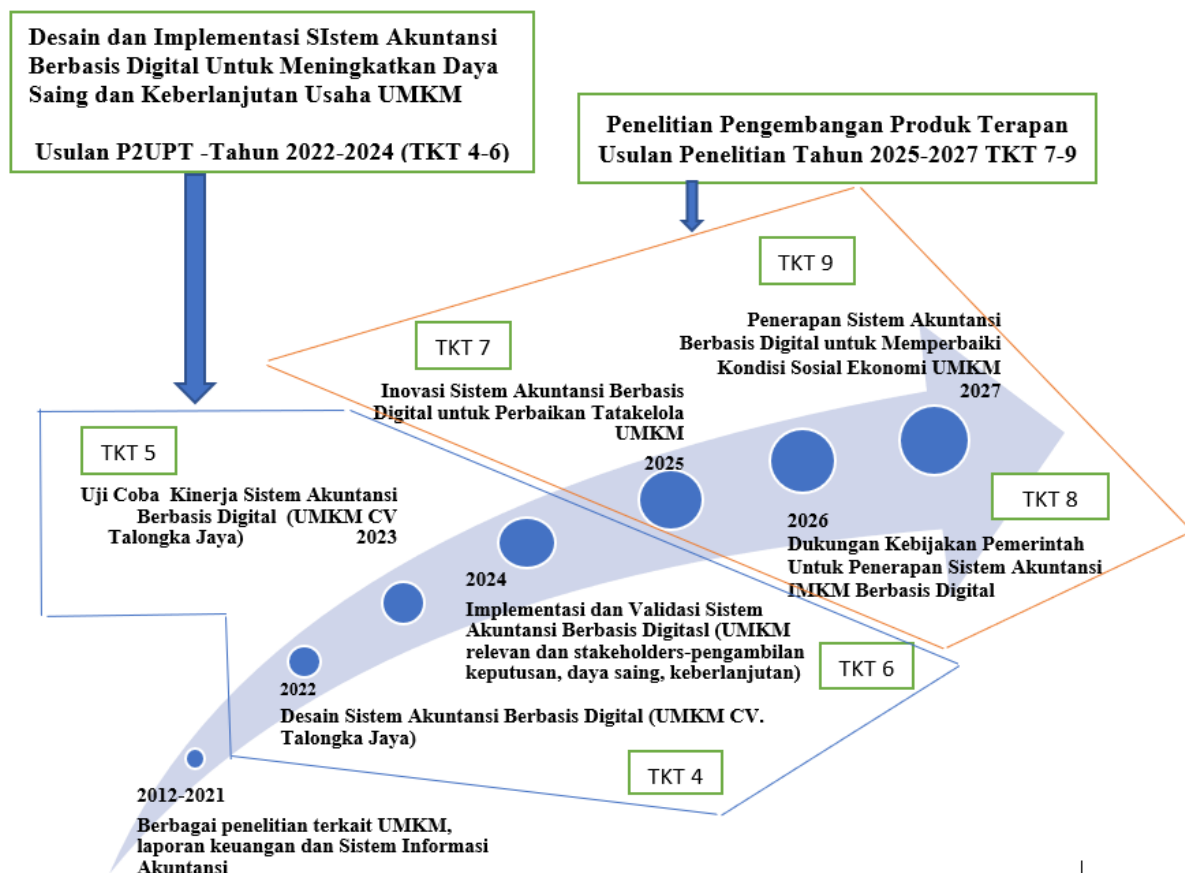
Desain dan Implementasi SIstem Akuntansi Berbasis Digital Untuk Meningkatkan Daya Saing dan Keberlanjutan Usaha UMKM

Usulan P2UPT -Tahun 2022-2024 (TKT 4-6)

Penelitian Pengembangan Produk Terapan Usulan Penelitian Tahun 2025-2027 TKT 7-9

TKT 9

Penerapan Sistem Akuntansi Berbasis Digital untuk Memperbaiki Kondisi Sosial Ekonomi UMKM 2027

TKT 7

Inovasi Sistem Akuntansi Berbasis Digital untuk Perbaikan Tatakelola UMKM

2025

TKT 5

Uji Coba Kinerja Sistem Akuntansi Berbasis Digital (UMKM CV Talongka Jaya) 2023

TKT 8

2026

Dukungan Kebijakan Pemerintah Untuk Penerapan Sistem Akuntansi IMKM Berbasis Digital

2024

Implementasi dan Validasi Sistem Akuntansi Berbasis Digitasl (UMKM relevan dan stakeholders-pengambilan keputusan, daya saing, keberlanjutan)

TKT 6

2022

Desain Sistem Akuntansi Berbasis Digital (UMKM CV. Talongka Jaya)

TKT 4

2012-2021

Berbagai penelitian terkait UMKM, laporan keuangan dan Sistem Informasi Akuntansi